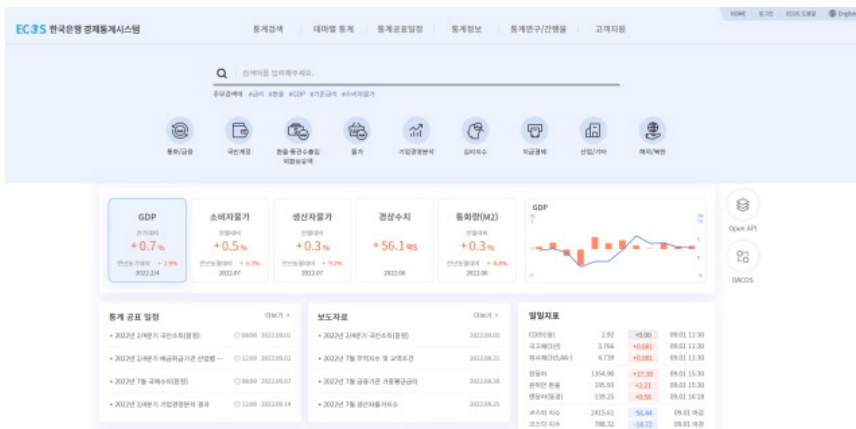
HOME | 로그인 | ECOS 도움말 | English

ECOS 한국은행 경제통계시스템

통계검색 | 테마별 통계 | 통계공표일정 | 통계정보 | 통계연구/간행물 | 고객지원

검색어를 입력해주세요.

주요검색어 #금리 #환율 #GDP #기준금리 #소비자물가

통화/금융 | 국민계정 | 환율·통관수출입·외환보유액 | 물가 | 기업경영분석 | 심리지수 | 지급결제 | 산업/기타 | 해외/북한

| GDP | 소비자물가 | 생산자물가 | 경상수지 | 통화량(M2) |
|---|---|---|---|---|
| 전기대비 | 전월대비 | 전월대비 | | 전월대비 |
| + 0.7% | + 0.5% | + 0.3% | + 56.1억$ | + 0.3% |
| 전년동기대비 + 2.9% | 전년동월대비 + 6.3% | 전년동월대비 + 9.2% | | 전년동월대비 + 8.8% |
| 2022.2/4 | 2022.07 | 2022.07 | 2022.06 | 2022.06 |

GDP

Open API

DACOS

통계 공표 일정 더보기 >
• 2022년 2/4분기 국민소득(잠정) 08:00 2022.09.01
• 2022년 7월 예금취급기관 산업별 ... 12:00 2022.09.02
• 2022년 7월 국제수지(잠정) 08:00 2022.09.07
• 2022년 2/4분기 기업경영분석 결과 12:00 2022.09.14

보도자료 더보기 >
• 2022년 2/4분기 국민소득(잠정) 2022.09.01
• 2022년 7월 무역지수 및 교역조건 2022.08.31
• 2022년 7월 금융기관 가중평균금리 2022.08.30
• 2022년 7월 생산자물가지수 2022.08.25

일일지표
| CD(91일) | 2.92 | +0.00 | 09.01 11:30 |
|---|---|---|---|
| 국고채(3년) | 3.766 | +0.081 | 09.01 11:30 |
| 회사채(3년,AA-) | 4.739 | +0.081 | 09.01 11:30 |
| 원달러 | 1354.90 | +17.30 | 09.01 15:30 |
| 원위안 환율 | 195.93 | +2.21 | 09.01 15:30 |
| 원엔(100엔) | 139.25 | +0.58 | 09.01 16:18 |
| 코스피 지수 | 2415.61 | -56.44 | 09.01 마감 |
| 코스닥 지수 | 788.32 | -18.72 | 09.01 마감 |